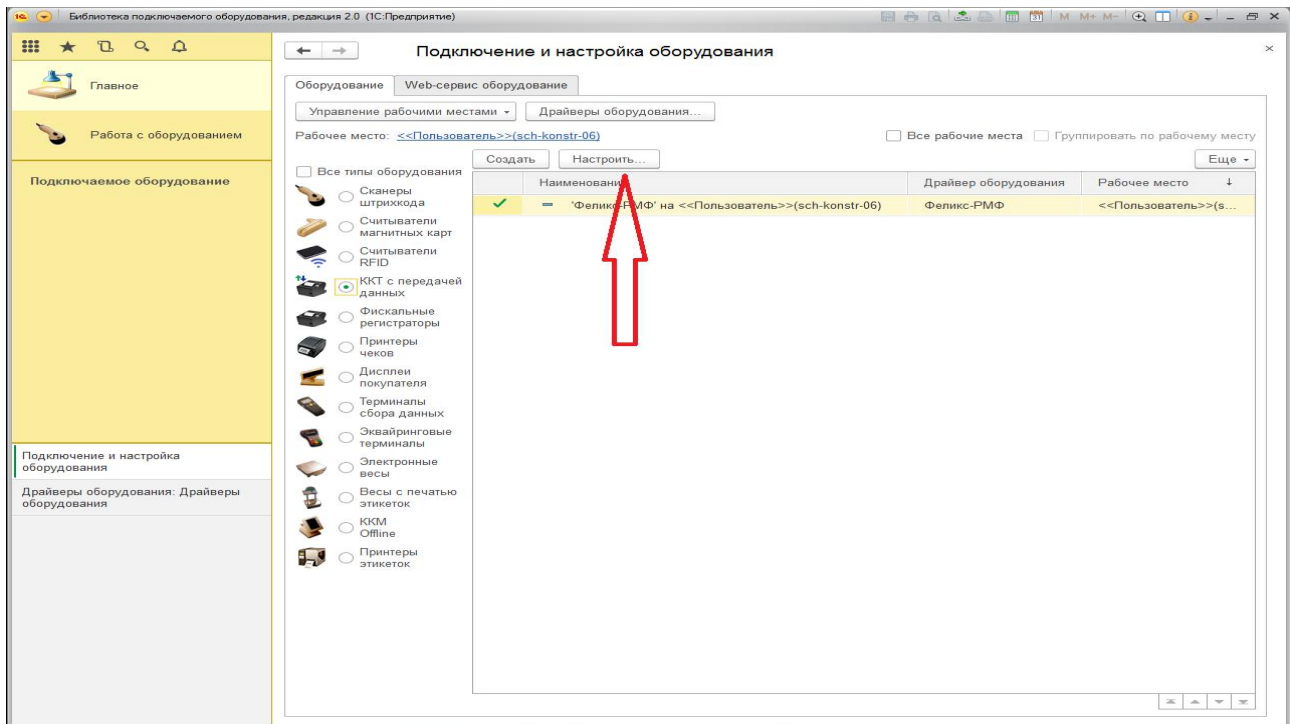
Библиотека подключаемого оборудования, редакция 2.0 (1С:Предприятие)

Главное

Работа с оборудованием

Подключаемое оборудование

Подключение и настройка оборудования

Драйверы оборудования: Драйверы оборудования

Подключение и настройка оборудования

Оборудование | Web-сервис оборудование

Управление рабочими местами ▾ | Драйверы оборудования...

Рабочее место: <<Пользователь>>(sch-konstr-06)

Все рабочие места | Группировать по рабочему месту

Все типы оборудования

Сканеры штрихкода
Считыватели магнитных карт
Считыватели RFID
ККТ с передачей данных
Фискальные регистраторы
Принтеры чеков
Дисплеи покупателя
Терминалы сбора данных
Эквайринговые терминалы
Электронные весы
Весы с печатью этикеток
ККМ Offline
Принтеры этикеток

Создать | Настроить... | Еще ▾

| | Наименование | Драйвер оборудования | Рабочее место |
|---|---|---|---|
| ✓ | 'Феликс-РМФ' на <<Пользователь>>(sch-konstr-06) | Феликс-РМФ | <<Пользователь>>(s... |